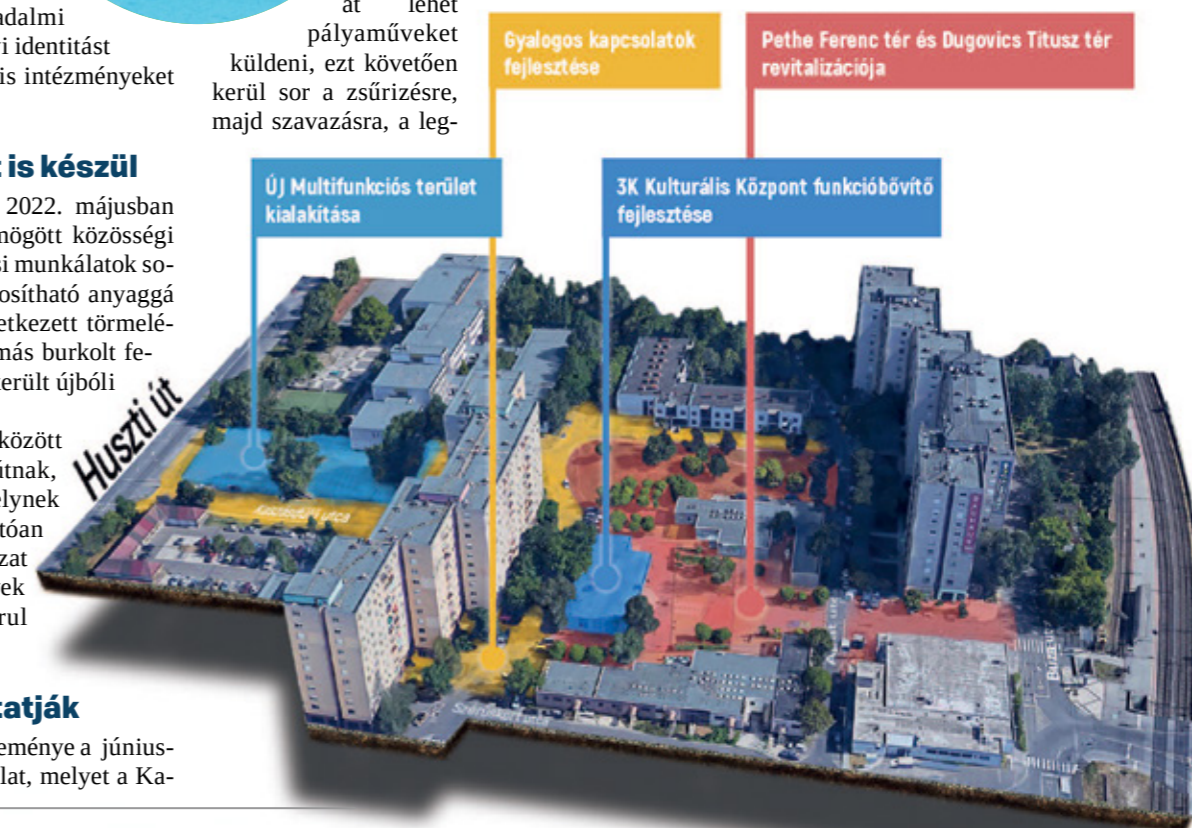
ndalmi
i identitást
is intézményeket

át lehet pályaműveket küldeni, ezt követően kerül sor a zsűrizésre, majd szavazásra, a leg-

Gyalogos kapcsolatok fejlesztése

Pethe Ferenc tér és Dugovics Titusz tér revitalizációja

is készül

2022. májusban
mögött közösségi
si munkálatok so-
osítható anyaggá
etkezett törmelé-
más burkolt fe-
erült újbóli

között
ítnak,
lynek
tóan
zat
ek
rul

ÚJ Multifunkciós terület kialakítása

3K Kulturális Központ funkcióbővítő fejlesztése

Huszti út

Kaszásdűlő utca

Szentendrei utca

Bezerédj

catják

eménye a június-
lat, melyet a Ka-